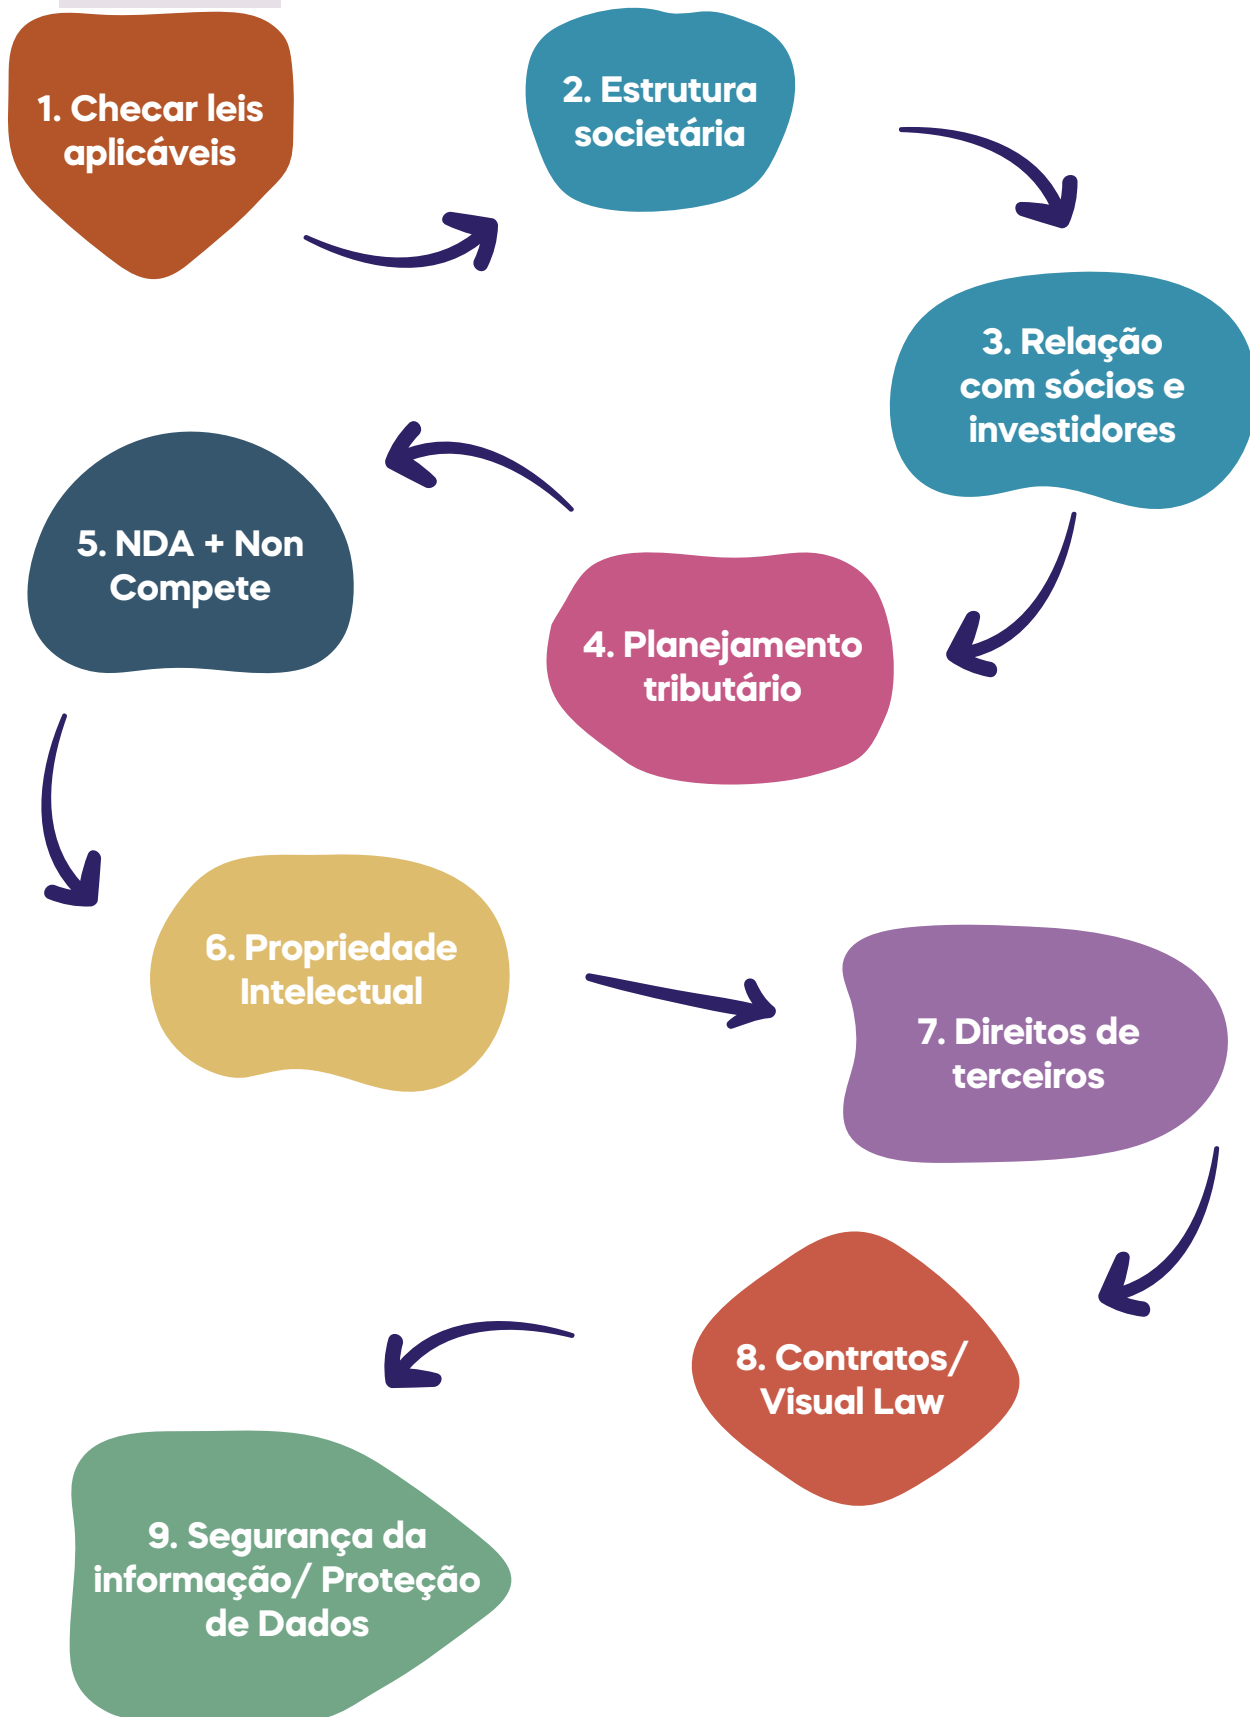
1. Checar leis aplicáveis

2. Estrutura societária

3. Relação com sócios e investidores

4. Planejamento tributário

5. NDA + Non Compete

6. Propriedade Intelectual

7. Direitos de terceiros

8. Contratos/ Visual Law

9. Segurança da informação/ Proteção de Dados